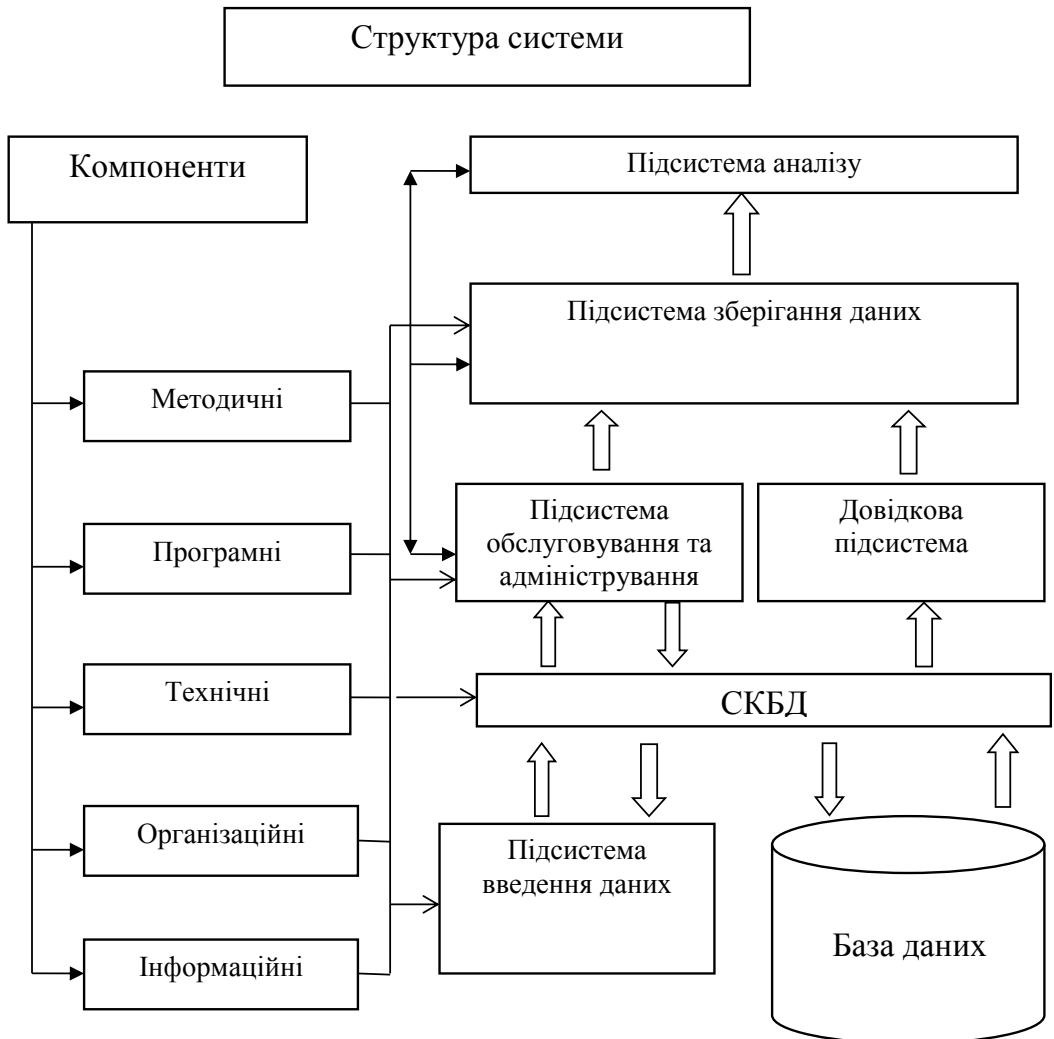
Структура системи

Компоненти

Підсистема аналізу

Підсистема зберігання даних

Методичні

Програмні

Підсистема обслуговування та адміністрування

Довідкова підсистема

Технічні

СКБД

Організаційні

Підсистема введення даних

Інформаційні

База даних